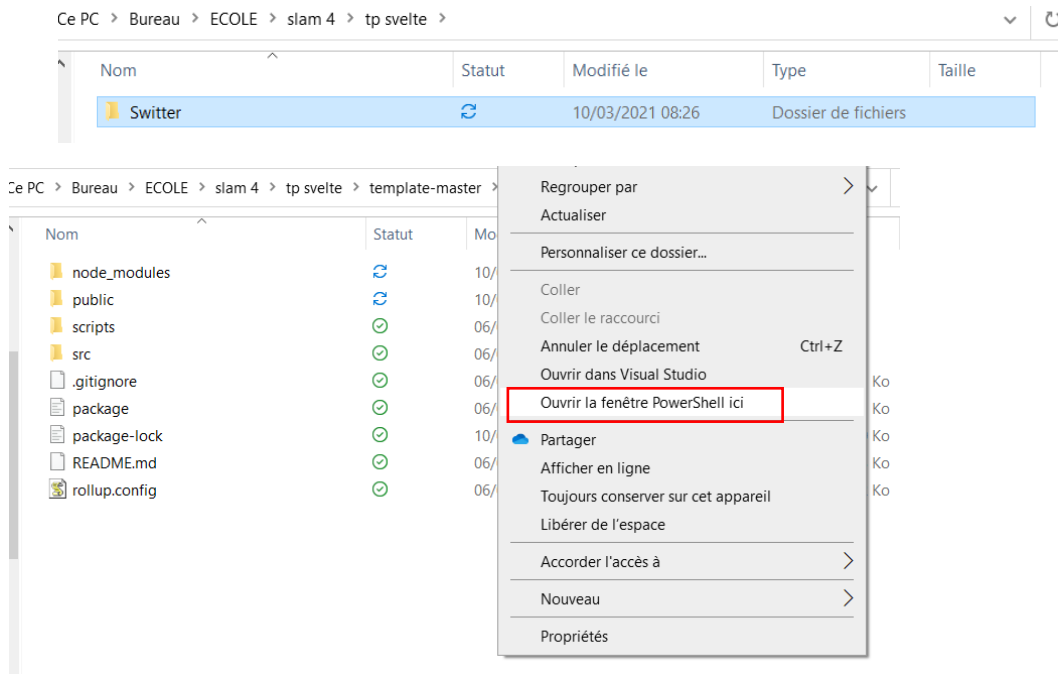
Ce PC > Bureau > ECOLE > slam 4 > tp svelte >

| Nom | Statut | Modifié le | Type | Taille |
|---|---|---|---|---|
| Switter | | 10/03/2021 08:26 | Dossier de fichiers | |

Ce PC > Bureau > ECOLE > slam 4 > tp svelte > template-master >

| Nom | Statut | Mo |
|---|---|---|
| node_modules | | 10/ |
| public | | 10/ |
| scripts | | 06/ |
| src | | 06/ |
| .gitignore | | 06/ |
| package | | 06/ |
| package-lock | | 10/ |
| README.md | | 06/ |
| rollup.config | | 06/ |

Ko
Ko
Ko
Ko
Ko

Regrouper par
Actualiser
Personnaliser ce dossier...
Coller
Coller le raccourci
Annuler le déplacement Ctrl+Z
Ouvrir dans Visual Studio
Ouvrir la fenêtre PowerShell ici
Partager
Afficher en ligne
Toujours conserver sur cet appareil
Libérer de l'espace
Accorder l'accès à
Nouveau
Propriétés